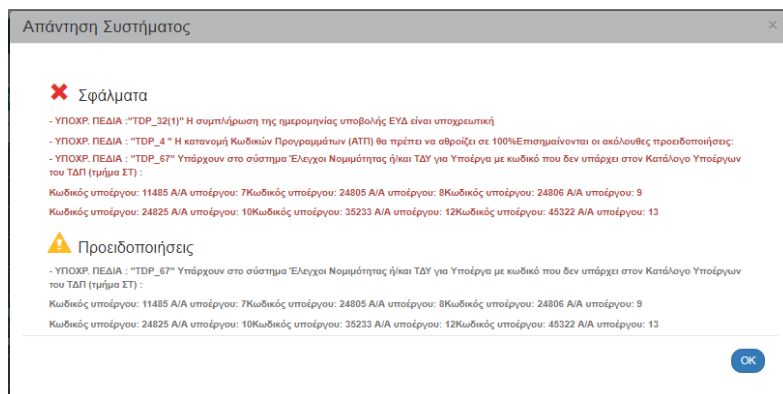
Απάντηση Συστήματος

×

Σφάλματα

- ΥΠΟΧΡ. ΠΕΔΙΑ :"TDP_32(1)" Η συμπλήρωση της ημερομηνίας υποβολής ΕΥΔ είναι υποχρεωτική

- ΥΠΟΧΡ. ΠΕΔΙΑ : "TDP_4 " Η κατανομή Κωδικών Προγραμμάτων (ΑΤΠ) θα πρέπει να αθροίζει σε 100%Επισημαίνονται οι ακόλουθες προειδοποιήσεις:

- ΥΠΟΧΡ. ΠΕΔΙΑ : "TDP_67" Υπάρχουν στο σύστημα 'Ελεγχοι Νομιμότητας ή/και ΤΔΥ για Υποέργα με κωδικό που δεν υπάρχει στον Κατάλογο Υποέργων του ΤΔΠ (τμήμα ΣΤ) :

Κωδικός υποέργου: 11485 Α/Α υποέργου: 7Κωδικός υποέργου: 24805 Α/Α υποέργου: 8Κωδικός υποέργου: 24806 Α/Α υποέργου: 9

Κωδικός υποέργου: 24825 Α/Α υποέργου: 10Κωδικός υποέργου: 35233 Α/Α υποέργου: 12Κωδικός υποέργου: 45322 Α/Α υποέργου: 13

Προειδοποιήσεις

- ΥΠΟΧΡ. ΠΕΔΙΑ : "TDP_67" Υπάρχουν στο σύστημα 'Ελεγχοι Νομιμότητας ή/και ΤΔΥ για Υποέργα με κωδικό που δεν υπάρχει στον Κατάλογο Υποέργων του ΤΔΠ (τμήμα ΣΤ) :

Κωδικός υποέργου: 11485 Α/Α υποέργου: 7Κωδικός υποέργου: 24805 Α/Α υποέργου: 8Κωδικός υποέργου: 24806 Α/Α υποέργου: 9

Κωδικός υποέργου: 24825 Α/Α υποέργου: 10Κωδικός υποέργου: 35233 Α/Α υποέργου: 12Κωδικός υποέργου: 45322 Α/Α υποέργου: 13

OK